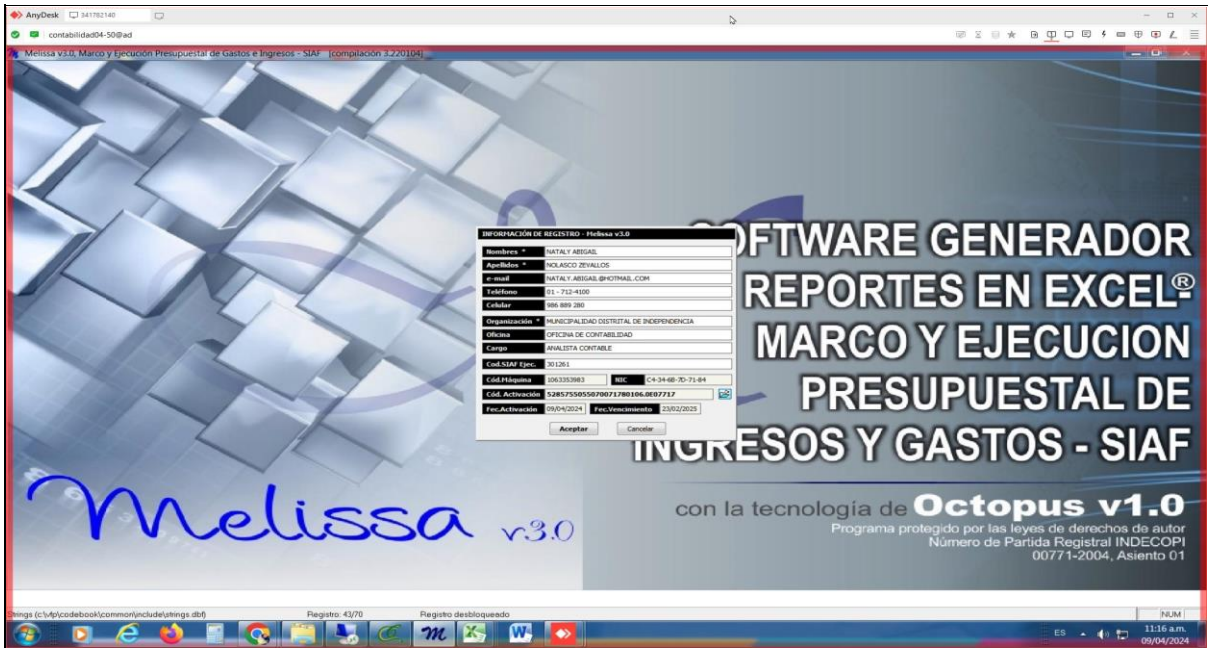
AnyDesk 341782140

contabilidad04-50@ad

Melissa v3.0, Marco y Ejecución Presupuestal de Gastos e Ingresos - SIAF [compilación 3.220104]

INFORMACIÓN DE REGISTRO - Melissa v3.0

| | |
|---|---|
| Nombres * | NATALY ABIGAIL |
| Apellidos * | NOLASCO ZEVALLOS |
| e-mail | NATALY.ABIGAIL@HOTMAIL.COM |
| Teléfono | 01 - 712-4100 |
| Celular | 986 889 280 |
| Organización * | MUNICIPALIDAD DISTRITAL DE INDEPENDENCIA |
| Oficina | OFICINA DE CONTABILIDAD |
| Cargo | ANALISTA CONTABLE |
| Cod.SIAF Ejec. | 301261 |
| Cód.Máquina | 1063353983 |
| NIC | C4-34-6B-7D-71-84 |
| Cód. Activación | 528575505507007178010б.0E07717 |
| Fec.Activación | 09/04/2024 |
| Fec.Vencimiento | 23/02/2025 |

Aceptar Cancelar

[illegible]OFTWARE GENERADOR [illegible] REPORTES EN EXCEL® MARCO Y EJECUCION PRESUPUESTAL DE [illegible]INGRESOS Y GASTOS - SIAF

Melissa v3.0

con la tecnología de Octopus v1.0
Programa protegido por las leyes de derechos de autor
Número de Partida Registral INDECOPI
00771-2004, Asiento 01

Strings (c:\vfp\codebook\common\include\strings.dbf) Registro: 43/70 Registro desbloqueado NUM

ES 11:16 a.m. 09/04/2024